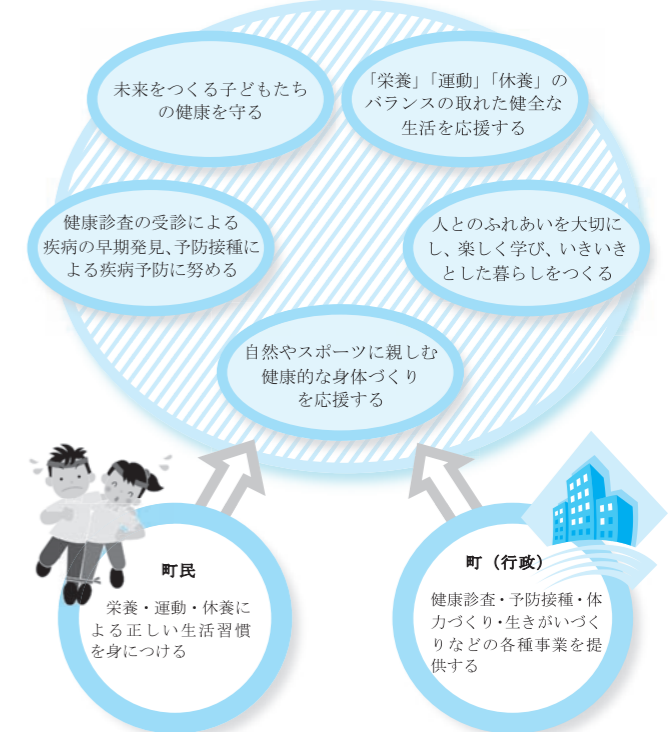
未来をつくる子どもたちの健康を守る

「栄養」「運動」「休養」のバランスの取れた健全な生活を応援する

健康診査の受診による疾病の早期発見、予防接種による疾病予防に努める

人とのふれあいを大切にし、楽しく学び、いきいきとした暮らしをつくる

自然やスポーツに親しむ健康的な身体づくりを応援する

町民

栄養・運動・休養による正しい生活習慣を身につける

町（行政）

健康診査・予防接種・体力づくり・生きがいづくりなどの各種事業を提供する